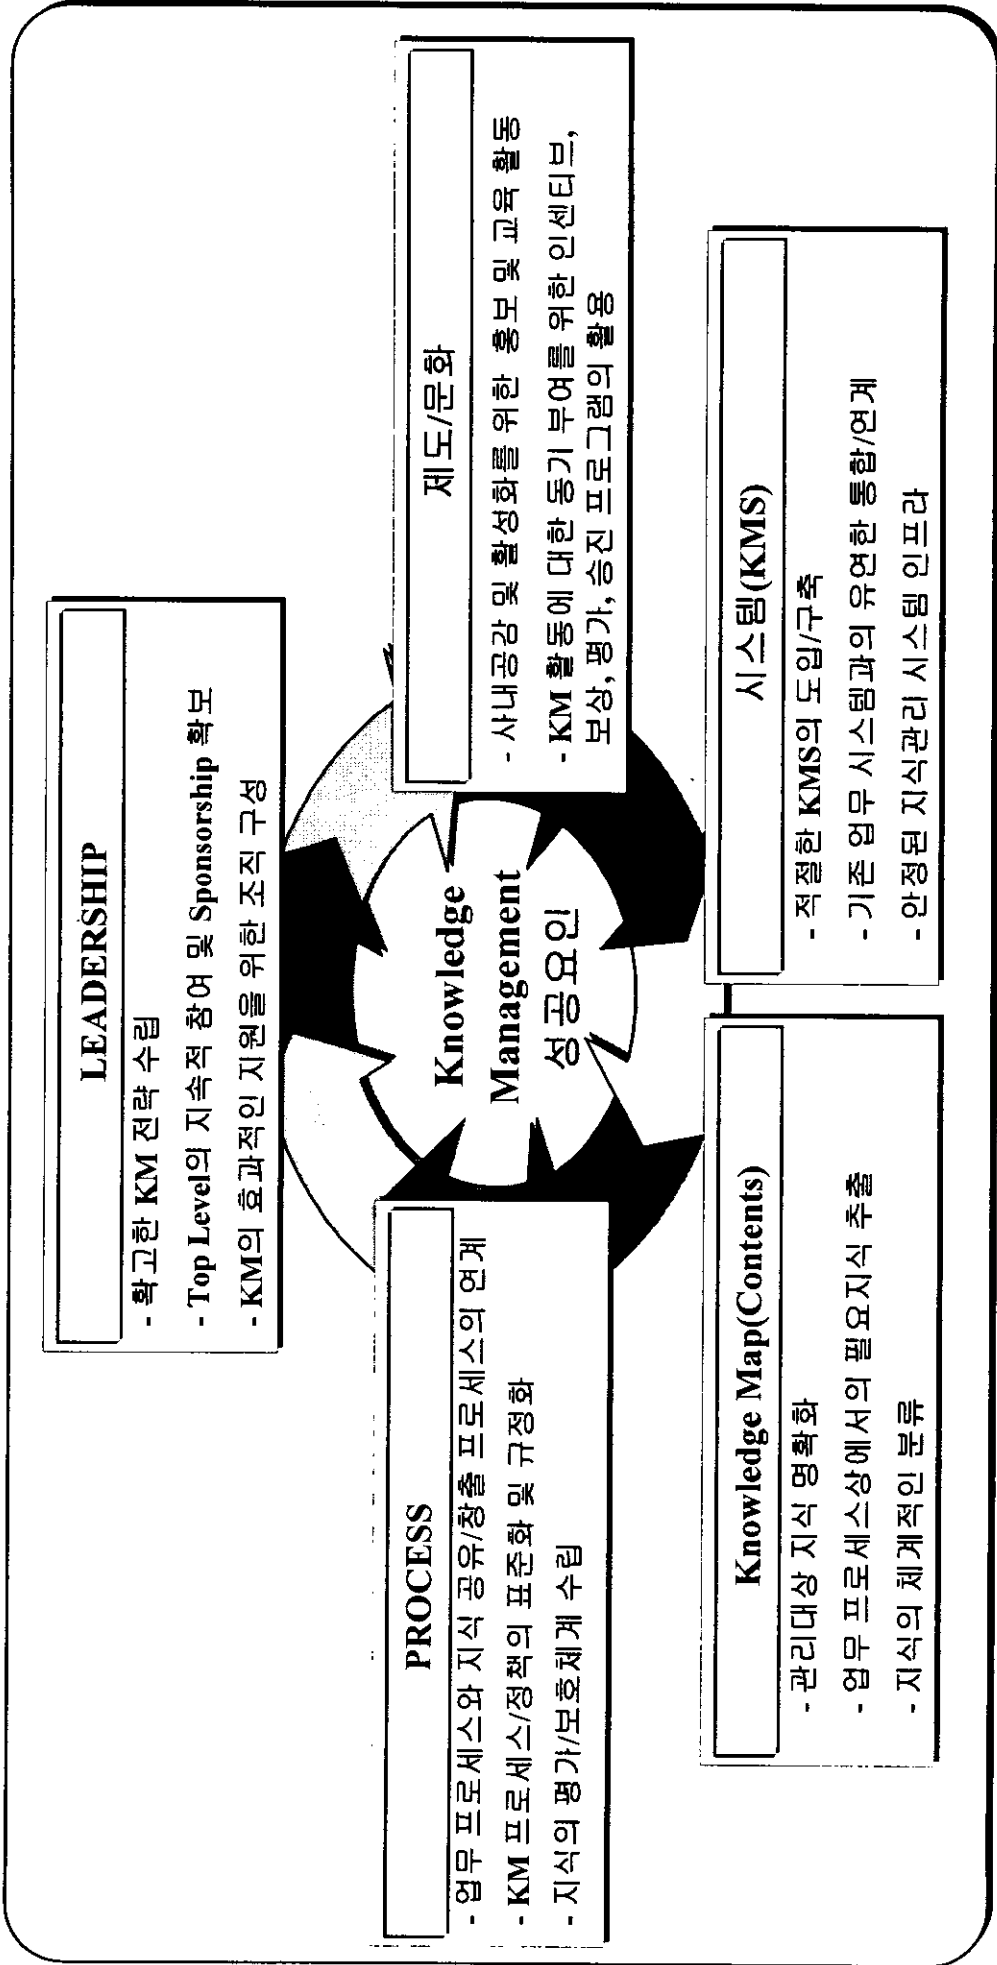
Knowledge Management 성공요인

LEADERSHIP
- 확고한 KM 전략 수립
- Top Level의 지속적 참여 및 Sponsorship 확보
- KM의 효과적인 지원을 위한 조직 구성

제도/문화
- 사내공감 및 활성화를 위한 홍보 및 교육 활동
- KM 활동에 대한 동기 부여를 위한 인센티브, 보상, 평가, 승진 프로그램의 활용

시스템(KMS)
- 적절한 KMS의 도입/구축
- 기존 업무 시스템과의 유연한 통합/연계
- 안정된 지식관리 시스템 인프라

Knowledge Map(Contents)
- 관리대상 지식 명확화
- 업무 프로세스상에서의 필요지식 추출
- 지식의 체계적인 분류

PROCESS
- 업무 프로세스와 지식 공유/창출 프로세스의 연계
- KM 프로세스/정책의 표준화 및 규정화
- 지식의 평가/보호체계 수립